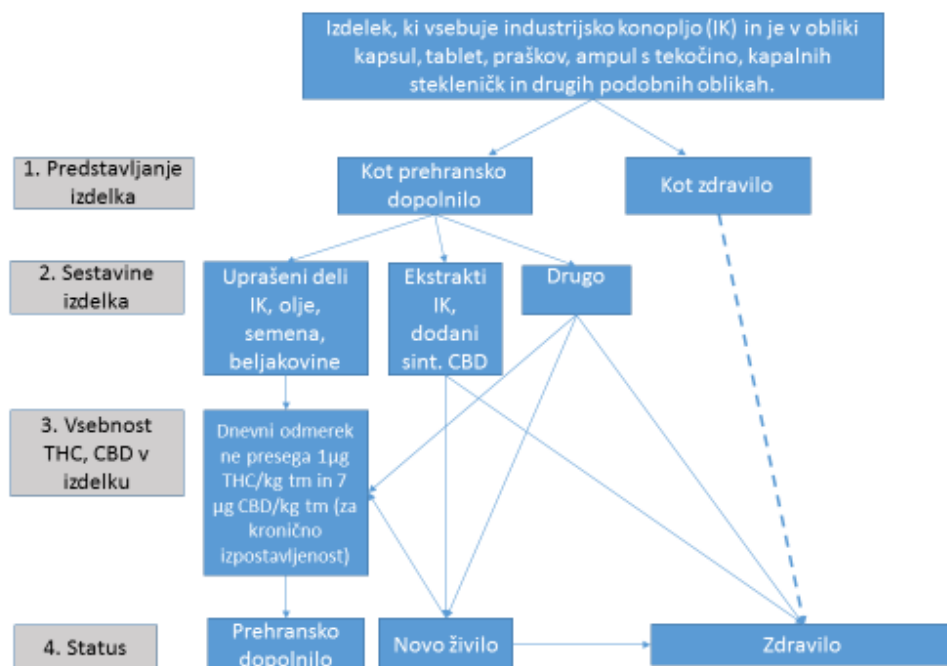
Izdelek, ki vsebuje industrijsko konopljo (IK) in je v obliki kapsul, tablet, praškov, ampul s tekočino, kapalnih stekleničk in drugih podobnih oblikah.

1. Predstavljanje izdelka

Kot prehransko dopolnilo

Kot zdravilo

2. Sestavine izdelka

Uprašeni deli IK, olje, semena, beljakovine

Ekstrakti IK, dodani sint. CBD

Drugo

3. Vsebnost THC, CBD v izdelku

Dnevni odmerek ne presega 1µg THC/kg tm in 7 µg CBD/kg tm (za kronično izpostavljenost)

4. Status

Prehransko dopolnilo

Novo živilo

Zdravilo